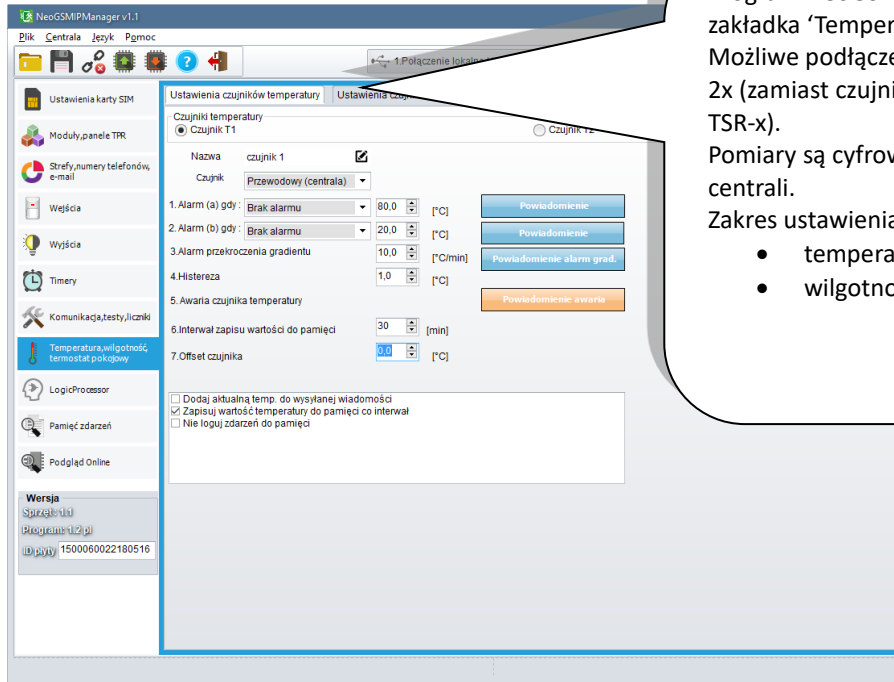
NeoGSMIPManager v1.1

Plik Centrala Język Pomoc

1.Połączenie lokalne

Ustawienia karty SIM
Moduły,panele TPR
Strefy,numery telefonów, e-mail
Wejścia
Wyjścia
Timery
Komunikacja,testy,liczniki
Temperatura,wilgotność, termostat pokojowy
LogicProcessor
Pamięć zdarzeń
Podgląd Online

Wersja
Sprzęt: 1.1
Program: 1.2.pl
ID płyty 1500060022180516

Ustawienia czujników temperatury | Ustawienia czu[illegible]

Czujniki temperatury
Czujnik T1
Czujnik T2

Nazwa czujnik 1
Czujnik Przewodowy (centrala)

1. Alarm (a) gdy : Brak alarmu 80,0 [°C] Powiadomienie
2. Alarm (b) gdy : Brak alarmu 20,0 [°C] Powiadomienie
3.Alarm przekroczenia gradientu 10,0 [°C/min] Powiadomienie alarm grad.
4.Histereza 1,0 [°C]
5. Awaria czujnika temperatury Powiadomienie awaria
6.Interwał zapisu wartości do pamięci 30 [min]
7.Offset czujnika 0,0 [°C]

Dodaj aktualną temp. do wysyłanej wiadomości
Zapisuj wartość temperatury do pamięci co interwał
Nie loguj zdarzeń do pamięci

zakładka 'Temper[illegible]
Możliwe podłącze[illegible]
2x (zamiast czujni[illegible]
TSR-x).
Pomiary są cyfrov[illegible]
centrali.
Zakres ustawienia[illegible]
• tempera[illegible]
• wilgotno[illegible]